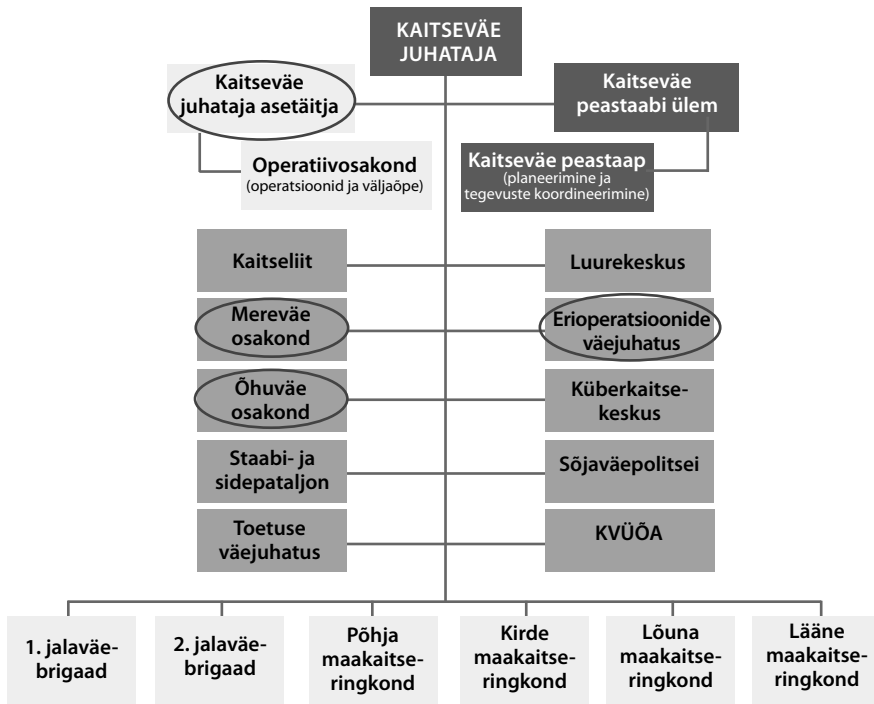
KAITSEVÄE JUHATAJA

Kaitseväe juhataja asetäitja

Kaitseväe peastaabi ülem

Operatiivosakond (operatsioonid ja väljaõpe)

Kaitseväe peastaap (planeerimine ja tegevuste koordineerimine)

Kaitseliit

Luurekeskus

Mereväe osakond

Erioperatsioonide väejuhatus

Õhuväe osakond

Küberkaitsekeskus

Staabi- ja sidepataljon

Sõjaväepolitsei

Toetuse väejuhatus

KVÜÕA

1. jalaväebrigaad

2. jalaväebrigaad

Põhja maakaitseringkond

Kirde maakaitseringkond

Lõuna maakaitseringkond

Lääne maakaitseringkond